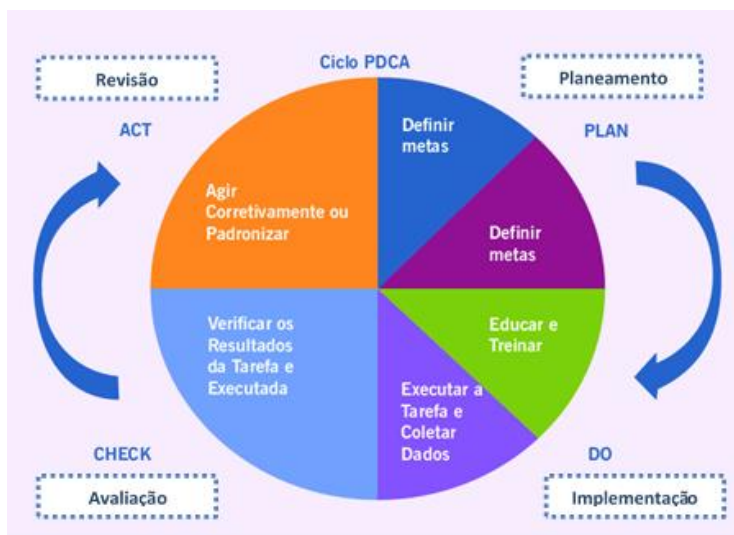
Ciclo PDCA

Revisão

ACT

Planeamento

PLAN

Definir metas

Definir metas

Agir Corretivamente ou Padronizar

Verificar os Resultados da Tarefa e Executada

Educar e Treinar

Executar a Tarefa e Coletar Dados

CHECK

Avaliação

DO

Implementação